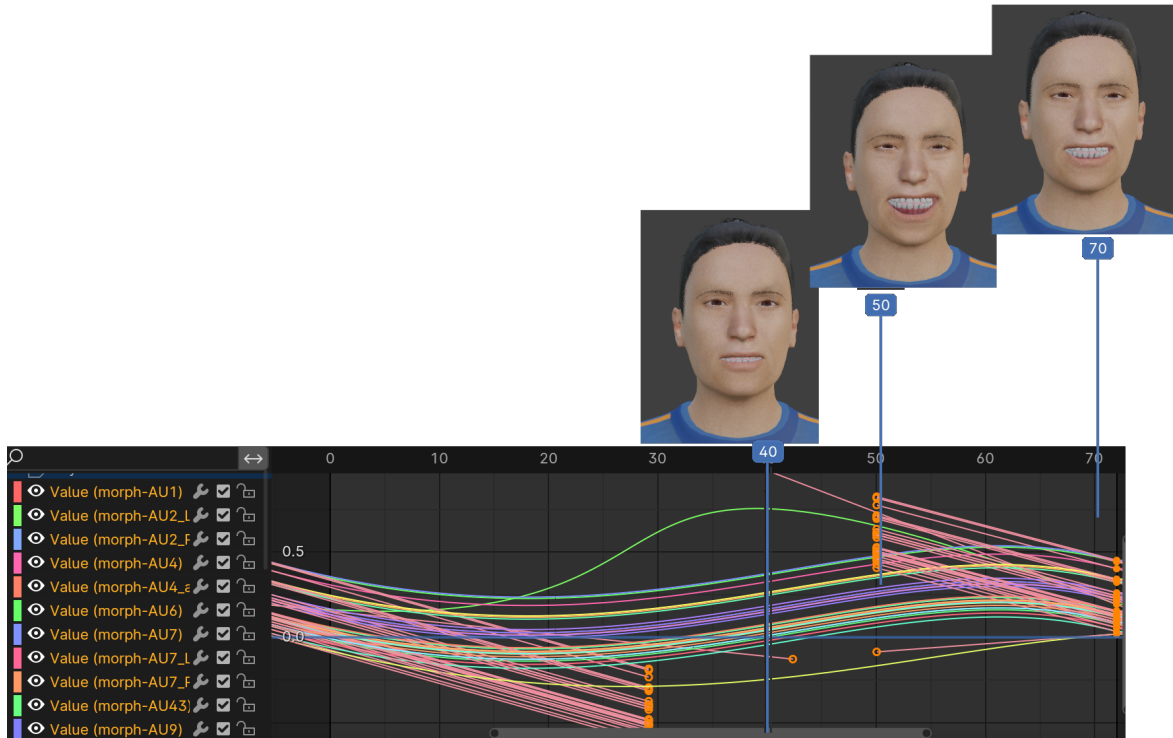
70

50

40

0 10 20 30 40 50 60 70

0.5

0.0

Value (morph-AU1)
Value (morph-AU2_L
Value (morph-AU2_F
Value (morph-AU4)
Value (morph-AU4_a
Value (morph-AU6)
Value (morph-AU7)
Value (morph-AU7_L
Value (morph-AU7_F
Value (morph-AU43)
Value (morph-AU9)